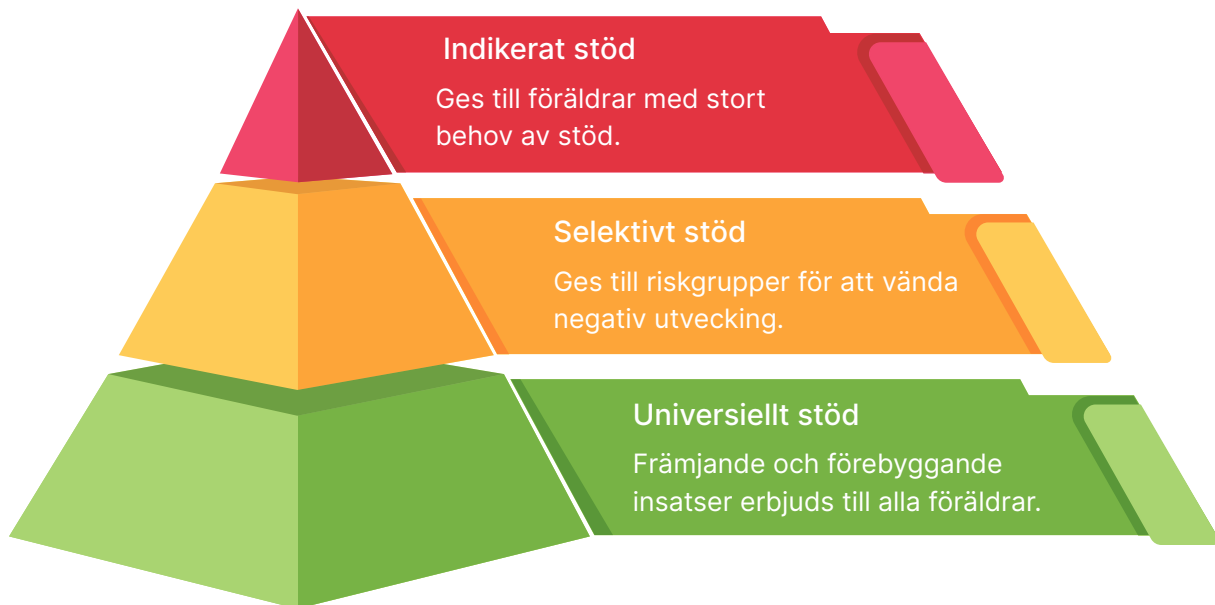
Indikerat stöd

Ges till föräldrar med stort behov av stöd.

Selektivt stöd

Ges till riskgrupper för att vända negativ utvecking.

Universiellt stöd

Främjande och förebyggande insatser erbjuds till alla föräldrar.